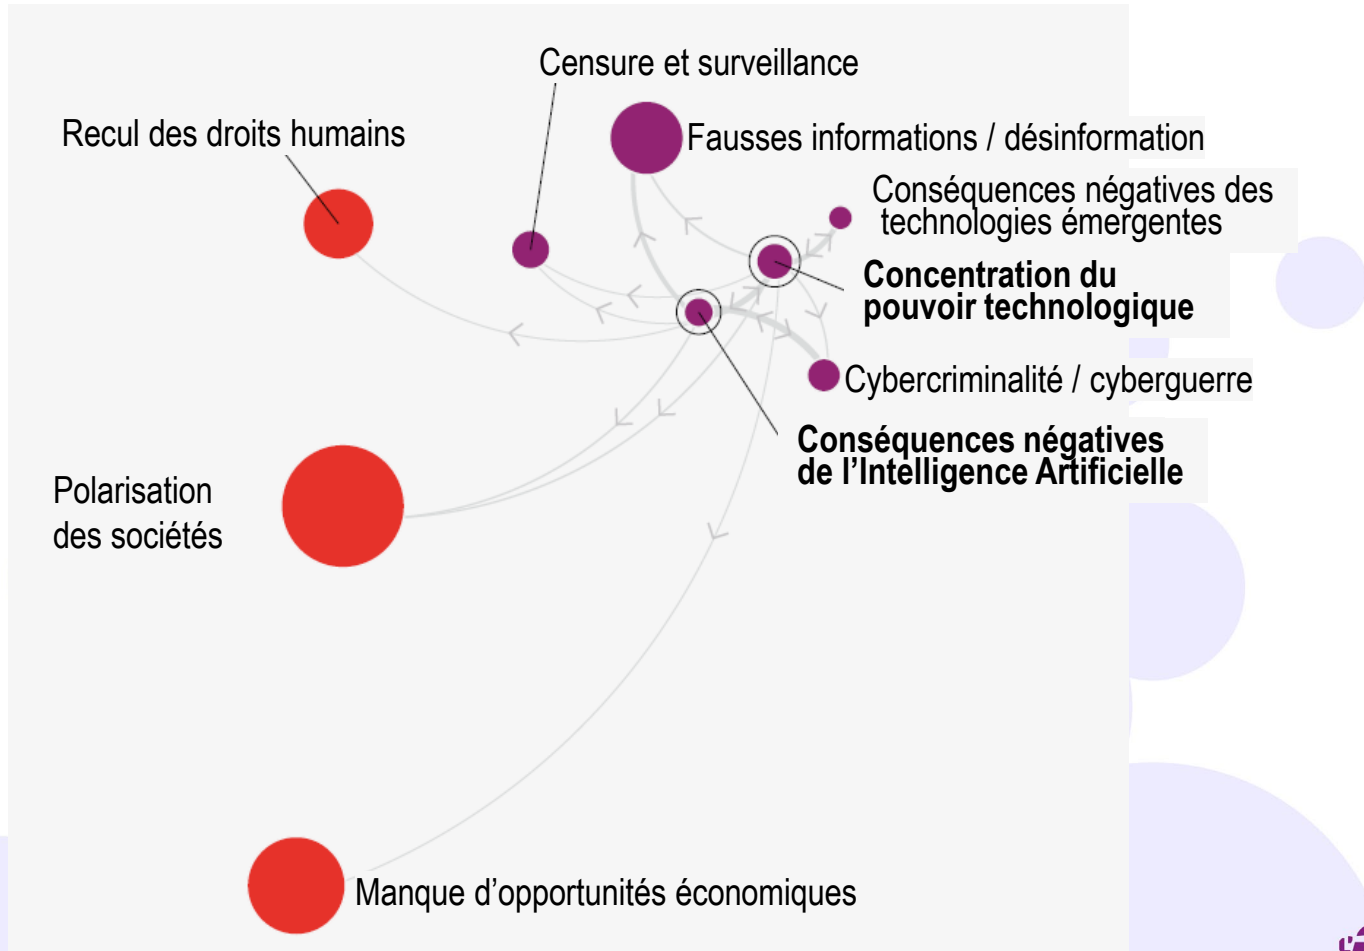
Censure et surveillance

Recul des droits humains

Fausses informations / désinformation

Conséquences négatives des technologies émergentes

**Concentration du pouvoir technologique**

Cybercriminalité / cyberguerre

**Conséquences négatives de l'Intelligence Artificielle**

Polarisation des sociétés

Manque d'opportunités économiques